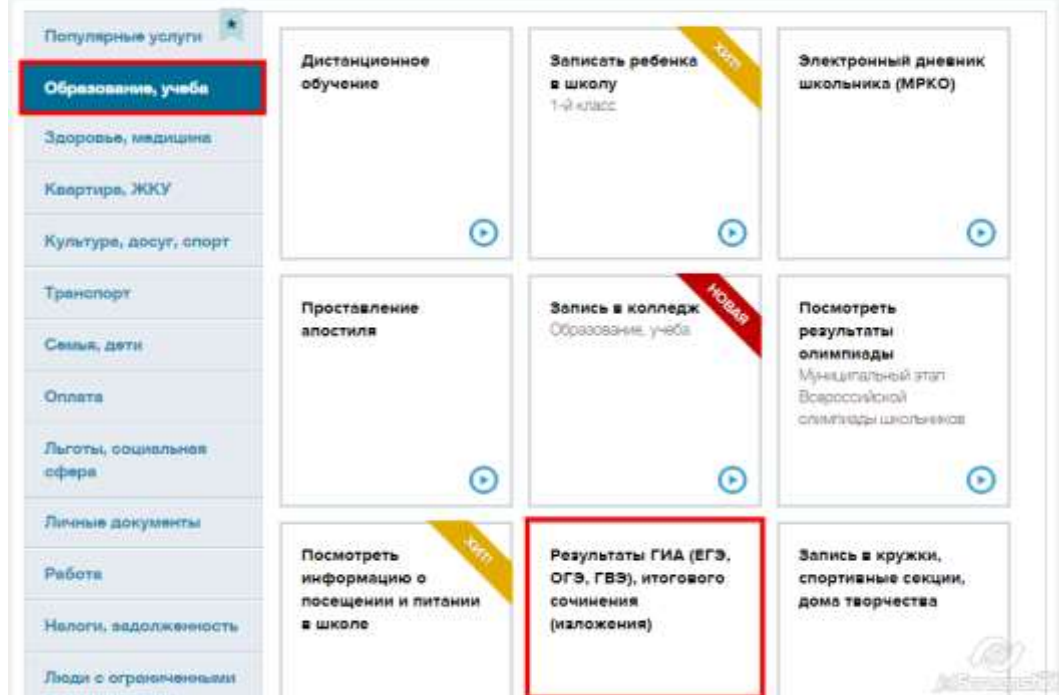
Популярные услуги

Образование, учеба

Здоровье, медицина

Квартира, ЖКУ

Культура, досуг, спорт

Транспорт

Семья, дети

Оплата

Льготы, социальная сфера

Личные документы

Работа

Налоги, задолженность

Люди с ограниченными

Дистанционное обучение

Записать ребенка в школу
1-й класс
ХИТ

Электронный дневник школьника (МРКО)

Проставление апостиля

Запись в колледж
Образование, учеба
НОВАЯ

Посмотреть результаты олимпиады
Муниципальный этап Всероссийской олимпиады школьников

Посмотреть информацию о посещении и питании в школе
ХИТ

Результаты ГИА (ЕГЭ, ОГЭ, ГВЭ), итогового сочинения (изложения)

Запись в кружки, спортивные секции, дома творчества